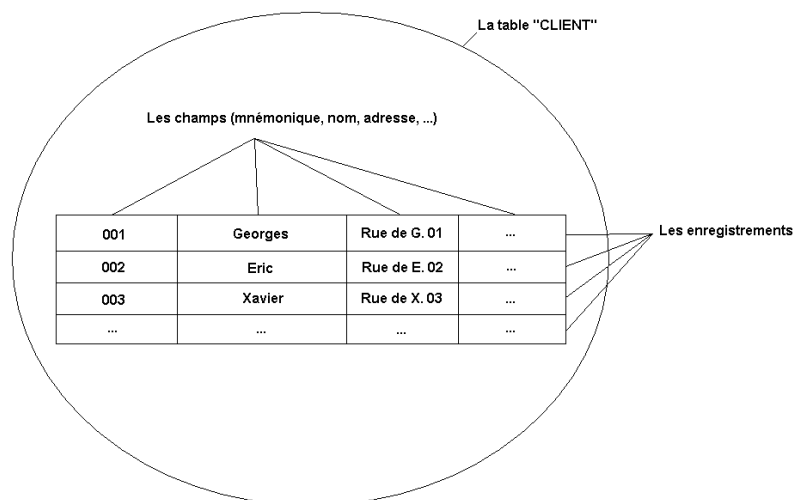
La table "CLIENT"

Les champs (mnémonique, nom, adresse, ...)

| 001 | Georges | Rue de G. 01 | ... |
|---|---|---|---|
| 002 | Eric | Rue de E. 02 | ... |
| 003 | Xavier | Rue de X. 03 | ... |
| ... | ... | ... | ... |

Les enregistrements